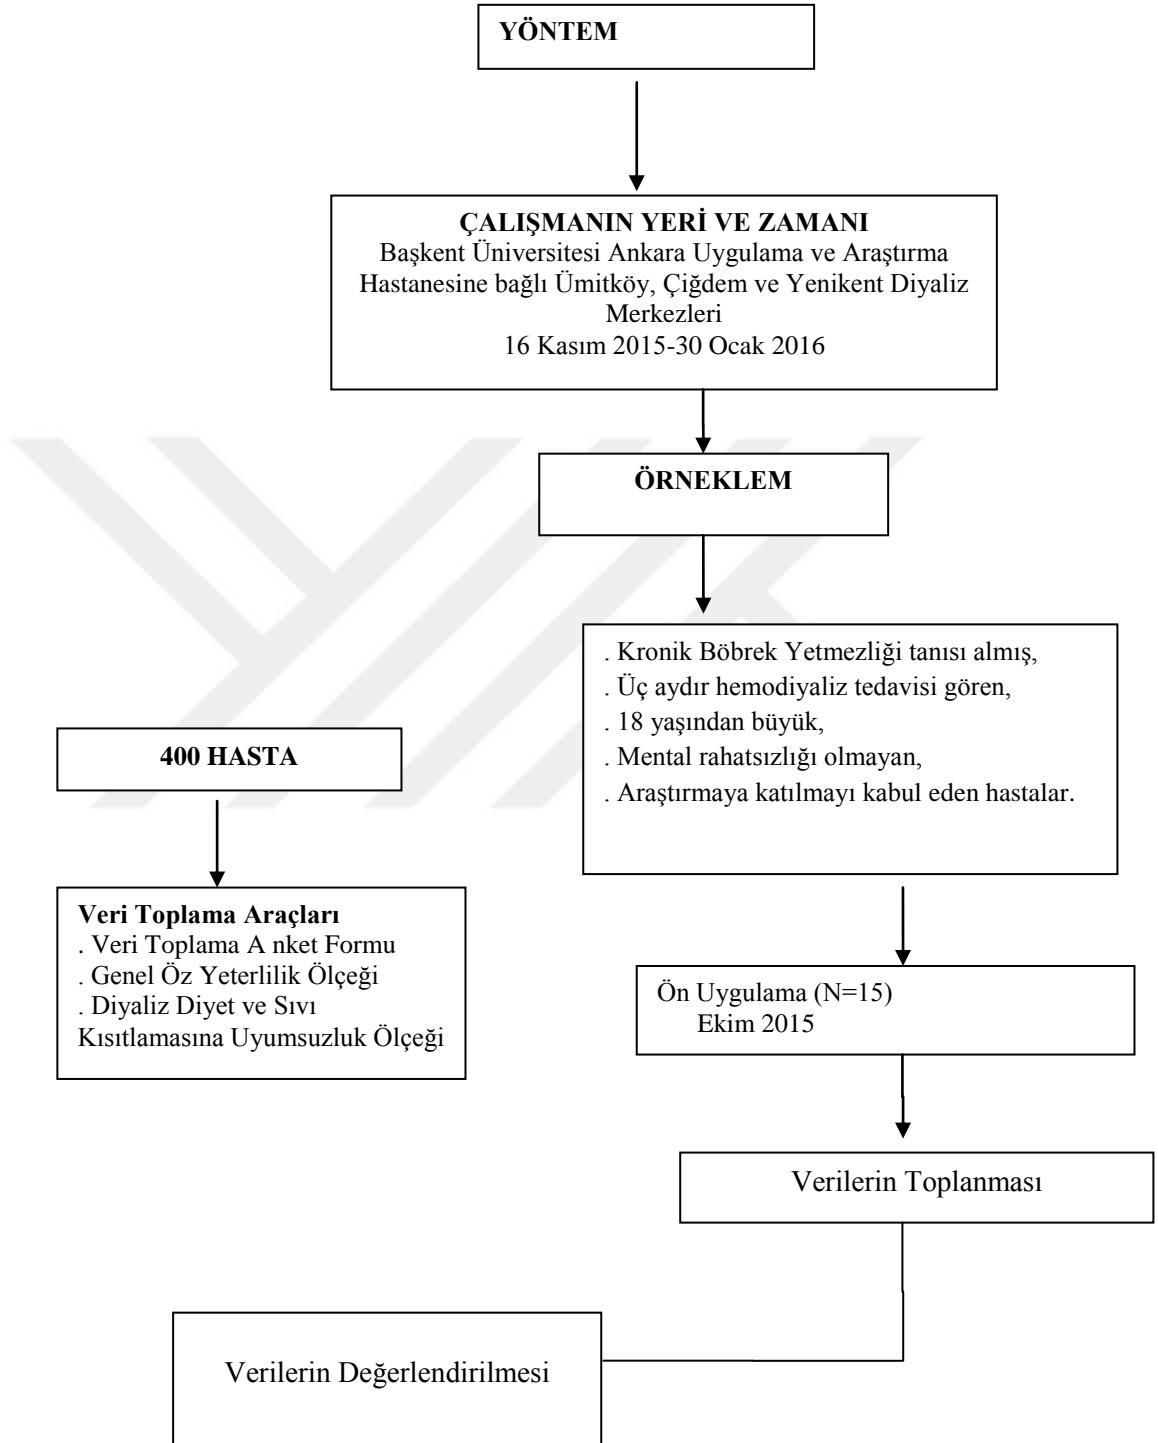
YÖNTEM

ÇALIŞMANIN YERİ VE ZAMANI
Başkent Üniversitesi Ankara Uygulama ve Araştırma Hastanesine bağlı Ümitköy, Çiğdem ve Yenikent Diyaliz Merkezleri
16 Kasım 2015-30 Ocak 2016

ÖRNEKLEM

. Kronik Böbrek Yetmezliği tanısı almış,
. Üç aydır hemodiyaliz tedavisi gören,
. 18 yaşından büyük,
. Mental rahatsızlığı olmayan,
. Araştırmaya katılmayı kabul eden hastalar.

400 HASTA

Veri Toplama Araçları
. Veri Toplama A nket Formu
. Genel Öz Yeterlilik Ölçeği
. Diyaliz Diyet ve Sıvı Kısıtlamasına Uyumsuzluk Ölçeği

Ön Uygulama (N=15)
Ekim 2015

Verilerin Toplanması

Verilerin Değerlendirilmesi